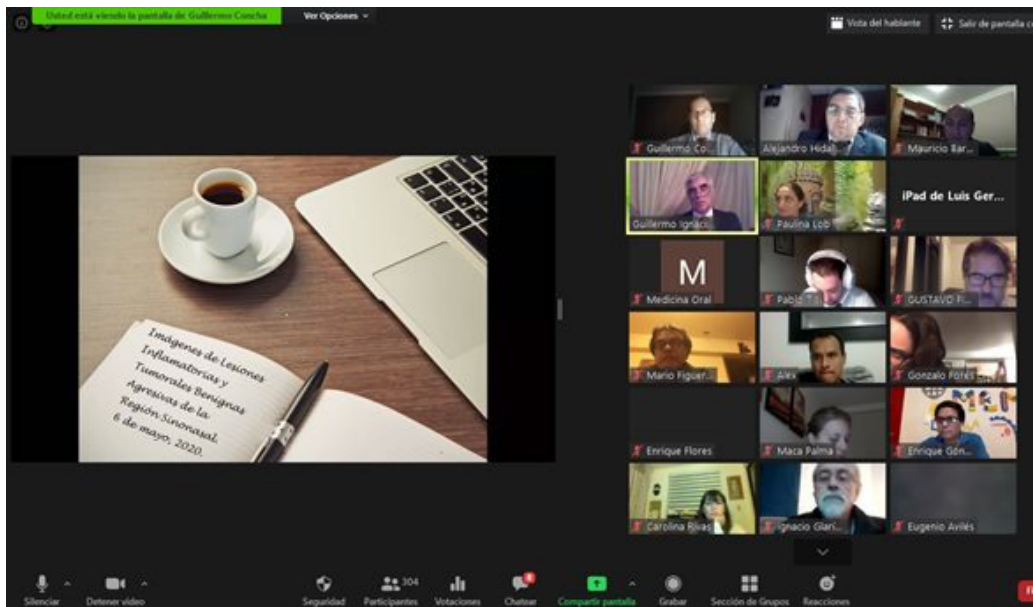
Usted está viendo la pantalla de Guillermo Concha

Ver Opciones

Vista del hablante

Salir de pantalla c

Imágenes de Lesiones Inflamatorias y Tumorales Benignas Agresivas de la Región Sinonasal.
6 de mayo, 2020.

Guillermo Co...
Alejandro Hidal...
Mauricio Bar...
Guillermo Ignaci...
Paulina Lob...
iPad de Luis Ger...
M
Medicina Oral
Pablo T...
GUSTAVO F...
Mario Figuer...
Alex
Gonzalo Flores
Enrique Flores
Maca Palma
Enrique Gón...
Carolina Rivas
Ignacio Glari...
Eugenio Avilés

Silenciar
Detener video
Seguridad
304
Participantes
Votaciones
Chatear
Compartir pantalla
Grabar
Sección de Grupos
Reacciones